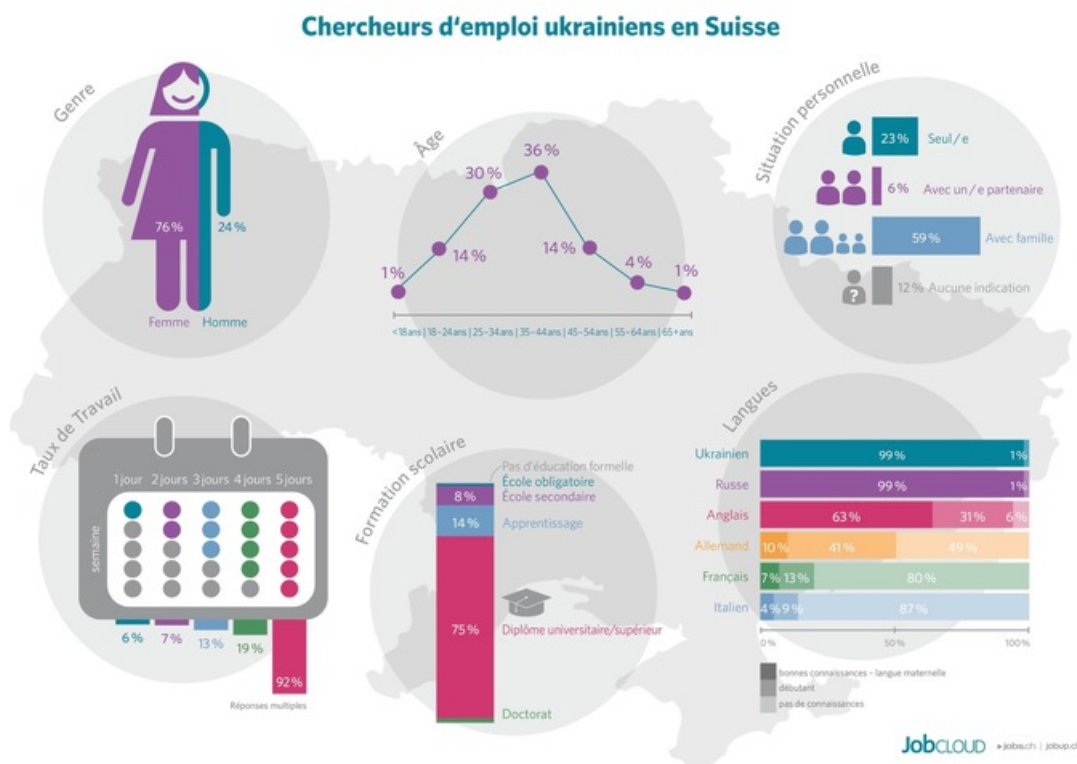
Chercheurs d'emploi ukrainiens en Suisse

Genre

76 %
24 %
Femme
Homme

Âge

1%
14 %
30 %
36 %
14 %
4 %
1%

<18ans | 18–24ans | 25–34ans | 35–44ans | 45–54ans | 55–64ans | 65+ans

Situation personnelle

23 % Seul / e
6 % Avec un / e partenaire
59 % Avec famille
12 % Aucune indication

Taux de Travail

1 jour 2 jours 3 jours 4 jours 5 jours
semaine

6 %
7 %
13 %
19 %
92 %
Réponses multiples

Formation scolaire

Pas d'éducation formelle
École obligatoire
8 % École secondaire
14 % Apprentissage
75 % Diplôme universitaire/supérieur
Doctorat

Langues

| Langue | | | |
|---|---|---|---|
| Ukrainien | 99 % | 1% | |
| Russe | 99 % | 1% | |
| Anglais | 63 % | 31 % | 6 % |
| Allemand | 10 % | 41 % | 49 % |
| Français | 7 % | 13 % | 80 % |
| Italien | 4 % | 9 % | 87 % |

0% 50 % 100 %

bonnes connaissances – langue maternelle
débutant
pas de connaissances

JobCLOUD » jobs.ch | jobup.ch